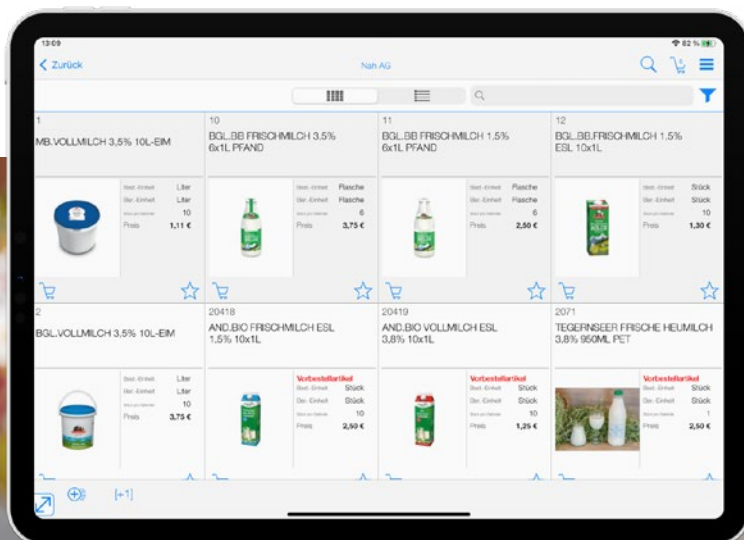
13:09

82 %

Zurück

Nah AG

1
MB.VOLLMILCH 3,5% 10L-EIM

Best.-Einheit Liter
Ber.-Einheit Liter
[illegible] 10
Preis 1,11 €

10
BGL.BB FRISCHMILCH 3,5% 6x1L PFAND

Best.-Einheit Flasche
Ber.-Einheit Flasche
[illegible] 6
Preis 3,75 €

11
BGL.BB FRISCHMILCH 1,5% 6x1L PFAND

Best.-Einheit Flasche
Ber.-Einheit Flasche
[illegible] 6
Preis 2,50 €

12
BGL.BB.FRISCHMILCH 1,5% ESL 10x1L

Best.-Einheit Stück
Ber.-Einheit Stück
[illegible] 10
Preis 1,30 €

2
BGL.VOLLMILCH 3,5% 10L-EIM

Best.-Einheit Liter
Ber.-Einheit Liter
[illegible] 10
Preis 3,75 €

20418
AND.BIO FRISCHMILCH ESL 1,5% 10x1L

Vorbestellartikel
Best.-Einheit Stück
Ber.-Einheit Stück
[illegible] 10
Preis 2,50 €

20419
AND.BIO VOLLMILCH ESL 3,8% 10x1L

Vorbestellartikel
Best.-Einheit Stück
Ber.-Einheit Stück
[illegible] 10
Preis 1,25 €

2071
TEGERNSEER FRISCHE HEUMILCH 3,8% 950ML PET

Vorbestellartikel
Best.-Einheit Stück
Ber.-Einheit Stück
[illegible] 1
Preis 2,50 €

[+1]